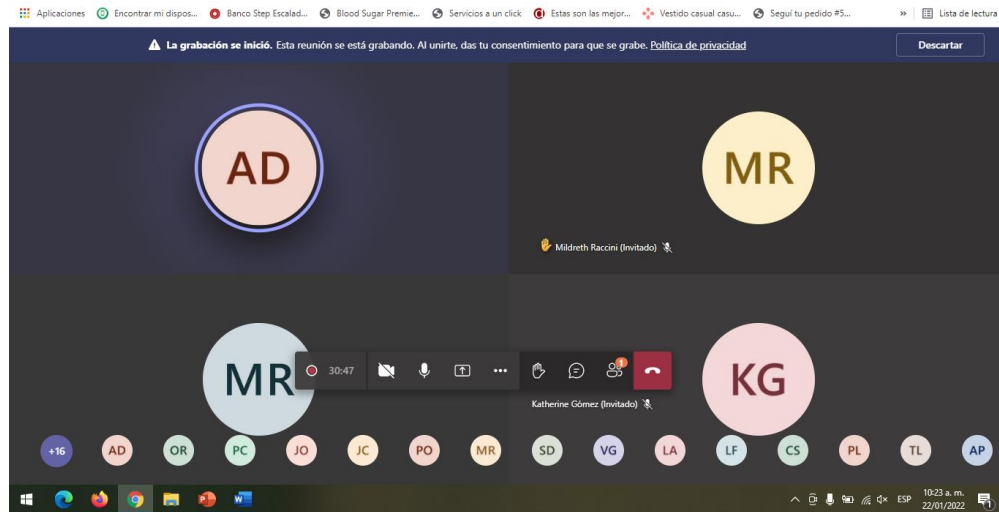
Aplicaciones  Encontrar mi dispos...  Banco Step Escalad...  Blood Sugar Premie...  Servicios a un click  Estas son las mejor...  Vestido casual casu...  Seguí tu pedido #5...  »  Lista de lectura

La grabación se inició. Esta reunión se está grabando. Al unirte, das tu consentimiento para que se grabe. Política de privacidad  Descartar

AD

MR

Mildreth Raccini (Invitado)

MR

30:47

1

KG

Katherine Gómez (Invitado)

+16  AD  OR  PC  JO  JC  PO  MR  SD  VG  LA  LF  CS  PL  TL  AP

ESP  10:23 a. m.  22/01/2022